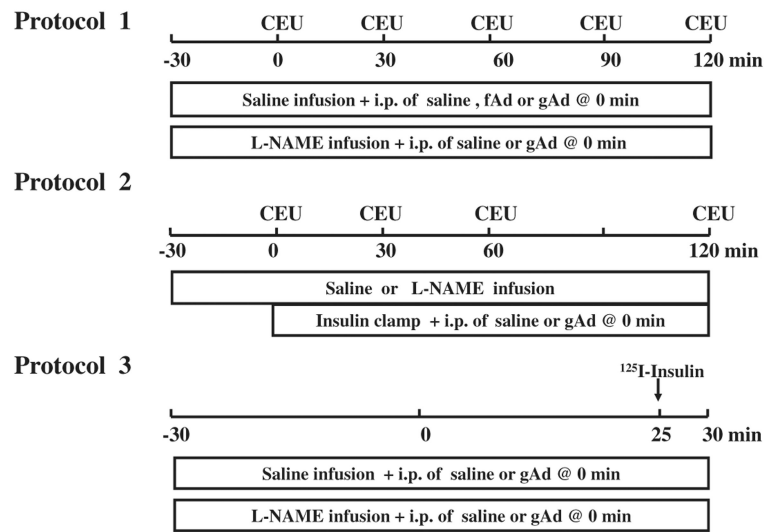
Protocol 1

CEU CEU CEU CEU CEU

-30 0 30 60 90 120 min

Saline infusion + i.p. of saline , fAd or gAd @ 0 min

L-NAME infusion + i.p. of saline or gAd @ 0 min

Protocol 2

CEU CEU CEU CEU

-30 0 30 60 120 min

Saline or L-NAME infusion

Insulin clamp + i.p. of saline or gAd @ 0 min

Protocol 3

$^{125}$I-Insulin

-30 0 25 30 min

Saline infusion + i.p. of saline or gAd @ 0 min

L-NAME infusion + i.p. of saline or gAd @ 0 min